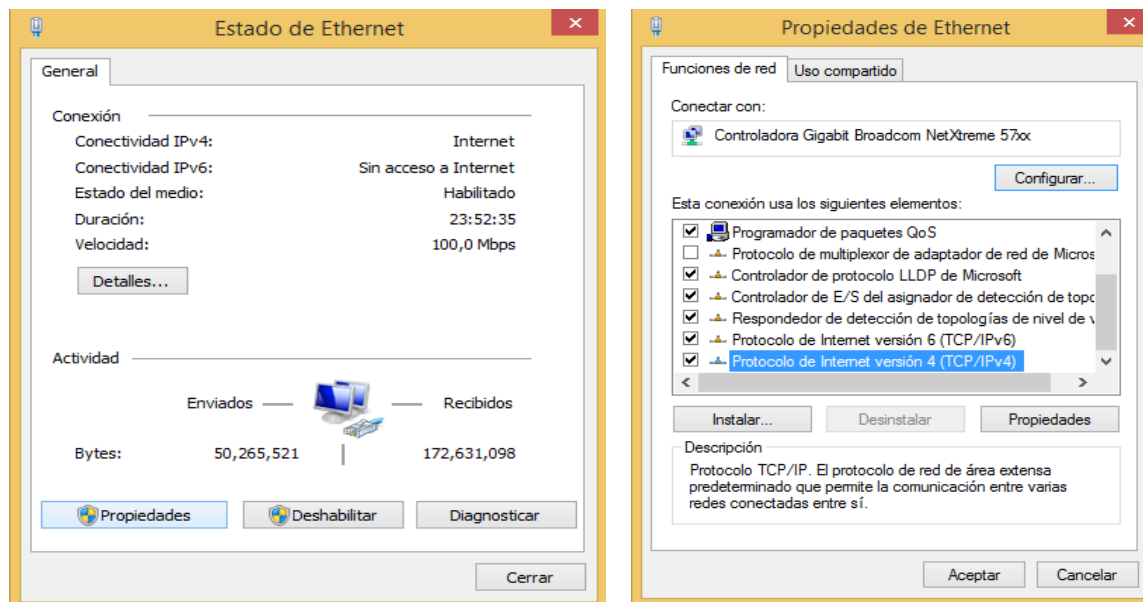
Estado de Ethernet

General

Conexión

| | |
|---|---|
| Conectividad IPv4: | Internet |
| Conectividad IPv6: | Sin acceso a Internet |
| Estado del medio: | Habilitado |
| Duración: | 23:52:35 |
| Velocidad: | 100,0 Mbps |

Detalles...

Actividad

Enviados — — Recibidos

Bytes: 50,265,521 | 172,631,098

Propiedades Deshabilitar Diagnosticar

Cerrar

Propiedades de Ethernet

Funciones de red Uso compartido

Conectar con:

Controladora Gigabit Broadcom NetXtreme 57xx

Configurar...

Esta conexión usa los siguientes elementos:

Programador de paquetes QoS
Protocolo de multiplexor de adaptador de red de Micros
Controlador de protocolo LLDP de Microsoft
Controlador de E/S del asignador de detección de topo
Respondedor de detección de topologías de nivel de v
Protocolo de Internet versión 6 (TCP/IPv6)
Protocolo de Internet versión 4 (TCP/IPv4)

Instalar... Desinstalar Propiedades

Descripción

Protocolo TCP/IP. El protocolo de red de área extensa predeterminado que permite la comunicación entre varias redes conectadas entre sí.

Aceptar Cancelar